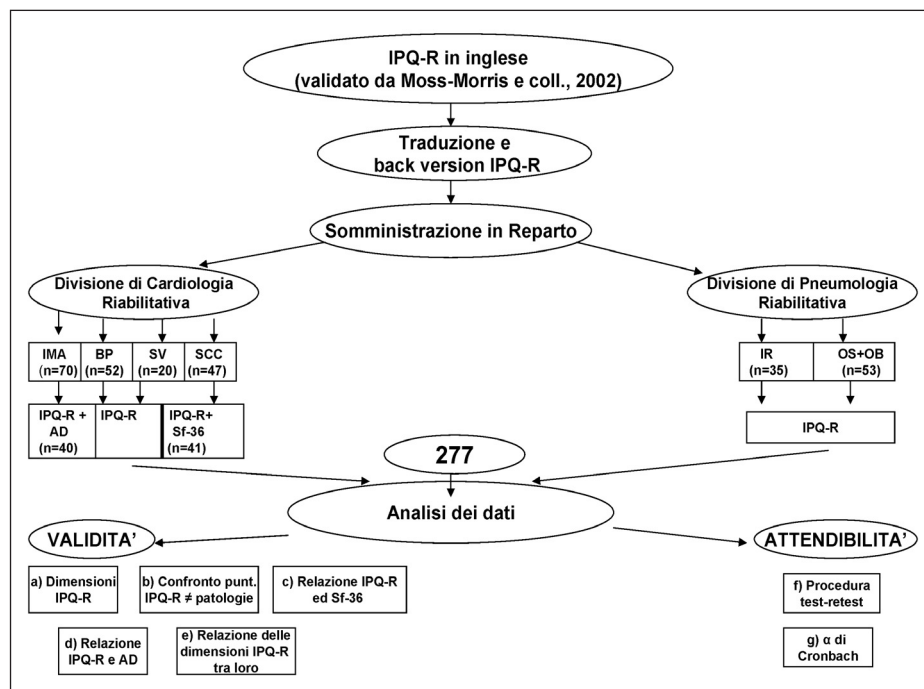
IPQ-R in inglese
(validato da Moss-Morris e coll., 2002)

Traduzione e
back version IPQ-R

Somministrazione in Reparto

Divisione di Cardiologia
Riabilitativa

Divisione di Pneumologia
Riabilitativa

| IMA (n=70) | BP (n=52) | SV (n=20) | SCC (n=47) |
|---|---|---|---|

| IPQ-R + AD (n=40) | IPQ-R | IPQ-R+ Sf-36 (n=41) |
|---|---|---|

| IR (n=35) | OS+OB (n=53) |
|---|---|

IPQ-R

277

Analisi dei dati

VALIDITA'

ATTENDIBILITA'

a) Dimensioni IPQ-R

b) Confronto punt. IPQ-R ≠ patologie

c) Relazione IPQ-R ed Sf-36

d) Relazione IPQ-R e AD

e) Relazione delle dimensioni IPQ-R tra loro

f) Procedura test-retest

g) α di Cronbach